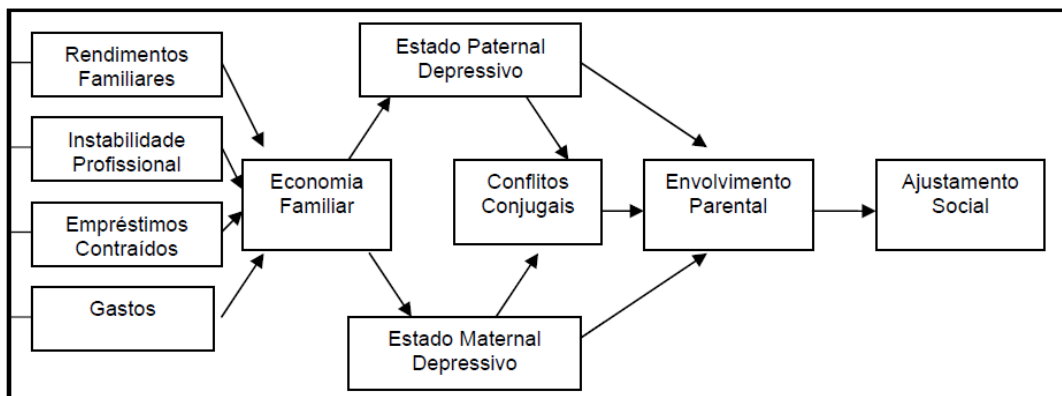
Rendimentos Familiares

Instabilidade Profissional

Empréstimos Contraídos

Gastos

Economia Familiar

Estado Paternal Depressivo

Conflitos Conjugais

Estado Maternal Depressivo

Envolvimento Parental

Ajustamento Social